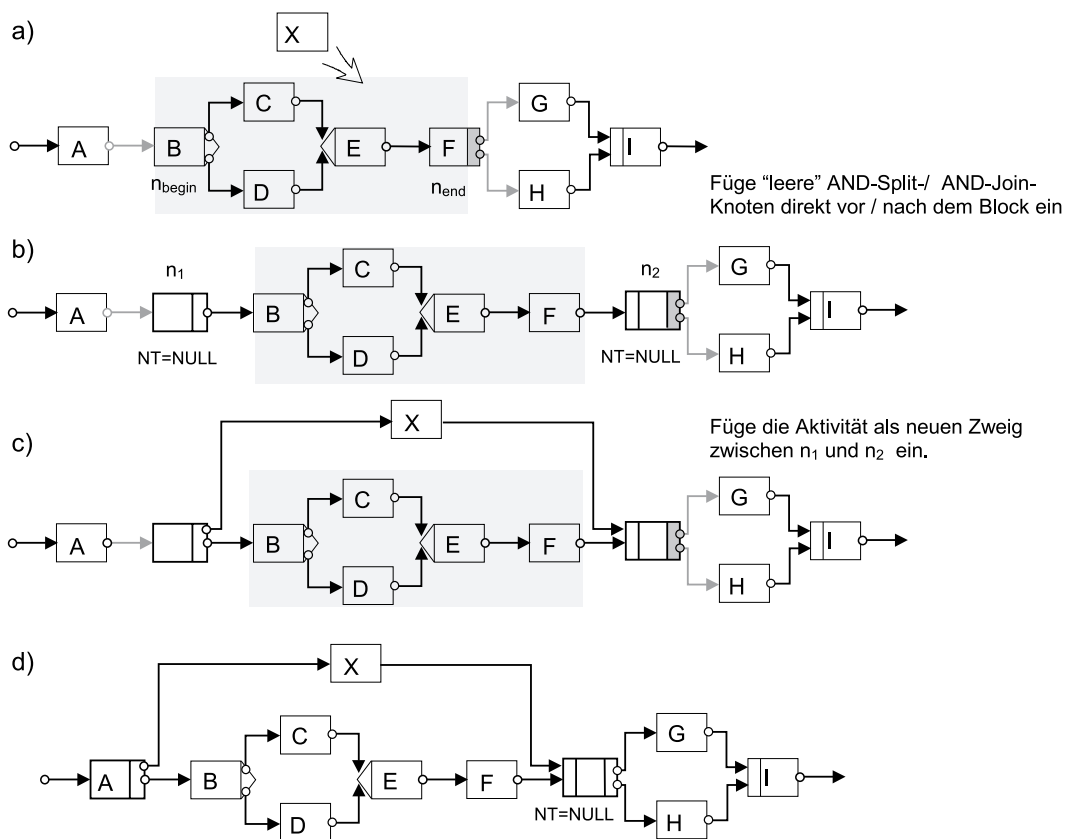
a)

X

A
B
C
D
E
F
G
H
I
$n_{begin}$
$n_{end}$

Füge "leere" AND-Split-/ AND-Join-Knoten direkt vor / nach dem Block ein

b)

$n_1$
$n_2$
A
B
C
D
E
F
G
H
I
NT=NULL
NT=NULL

c)

X
A
B
C
D
E
F
G
H
I

Füge die Aktivität als neuen Zweig zwischen $n_1$ und $n_2$ ein.

d)

X
A
B
C
D
E
F
G
H
I
NT=NULL